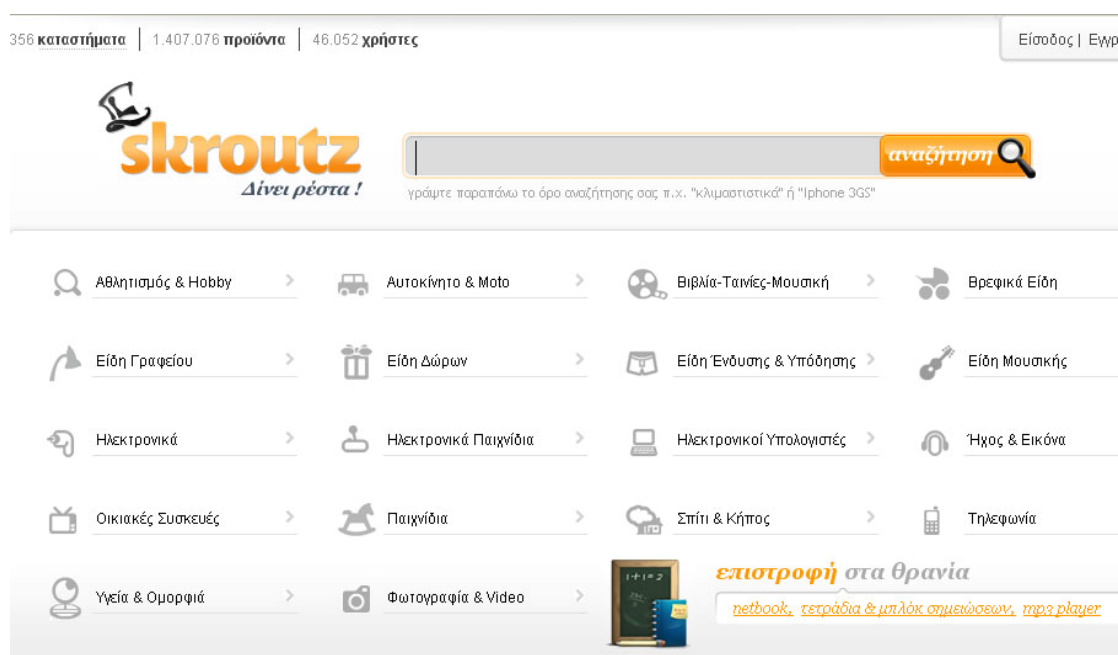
356 καταστήματα | 1.407.076 προϊόντα | 46.052 χρήστες

Είσοδος | Εγγρ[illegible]

skroutz
Δίνει ρέστα !

αναζήτηση

γράψτε παραπάνω το όρο αναζήτησης σας π.χ. "κλιματιστικά" ή "Iphone 3GS"

Αθλητισμός & Hobby
Αυτοκίνητο & Moto
Βιβλία-Ταινίες-Μουσική
Βρεφικά Είδη
Είδη Γραφείου
Είδη Δώρων
Είδη Ένδυσης & Υπόδησης
Είδη Μουσικής
Ηλεκτρονικά
Ηλεκτρονικά Παιχνίδια
Ηλεκτρονικοί Υπολογιστές
Ήχος & Εικόνα
Οικιακές Συσκευές
Παιχνίδια
Σπίτι & Κήπος
Τηλεφωνία
Υγεία & Ομορφιά
Φωτογραφία & Video

1+1=2

επιστροφή στα θρανία
netbook, τετράδια & μπλόκ σημειώσεων, mp3 player